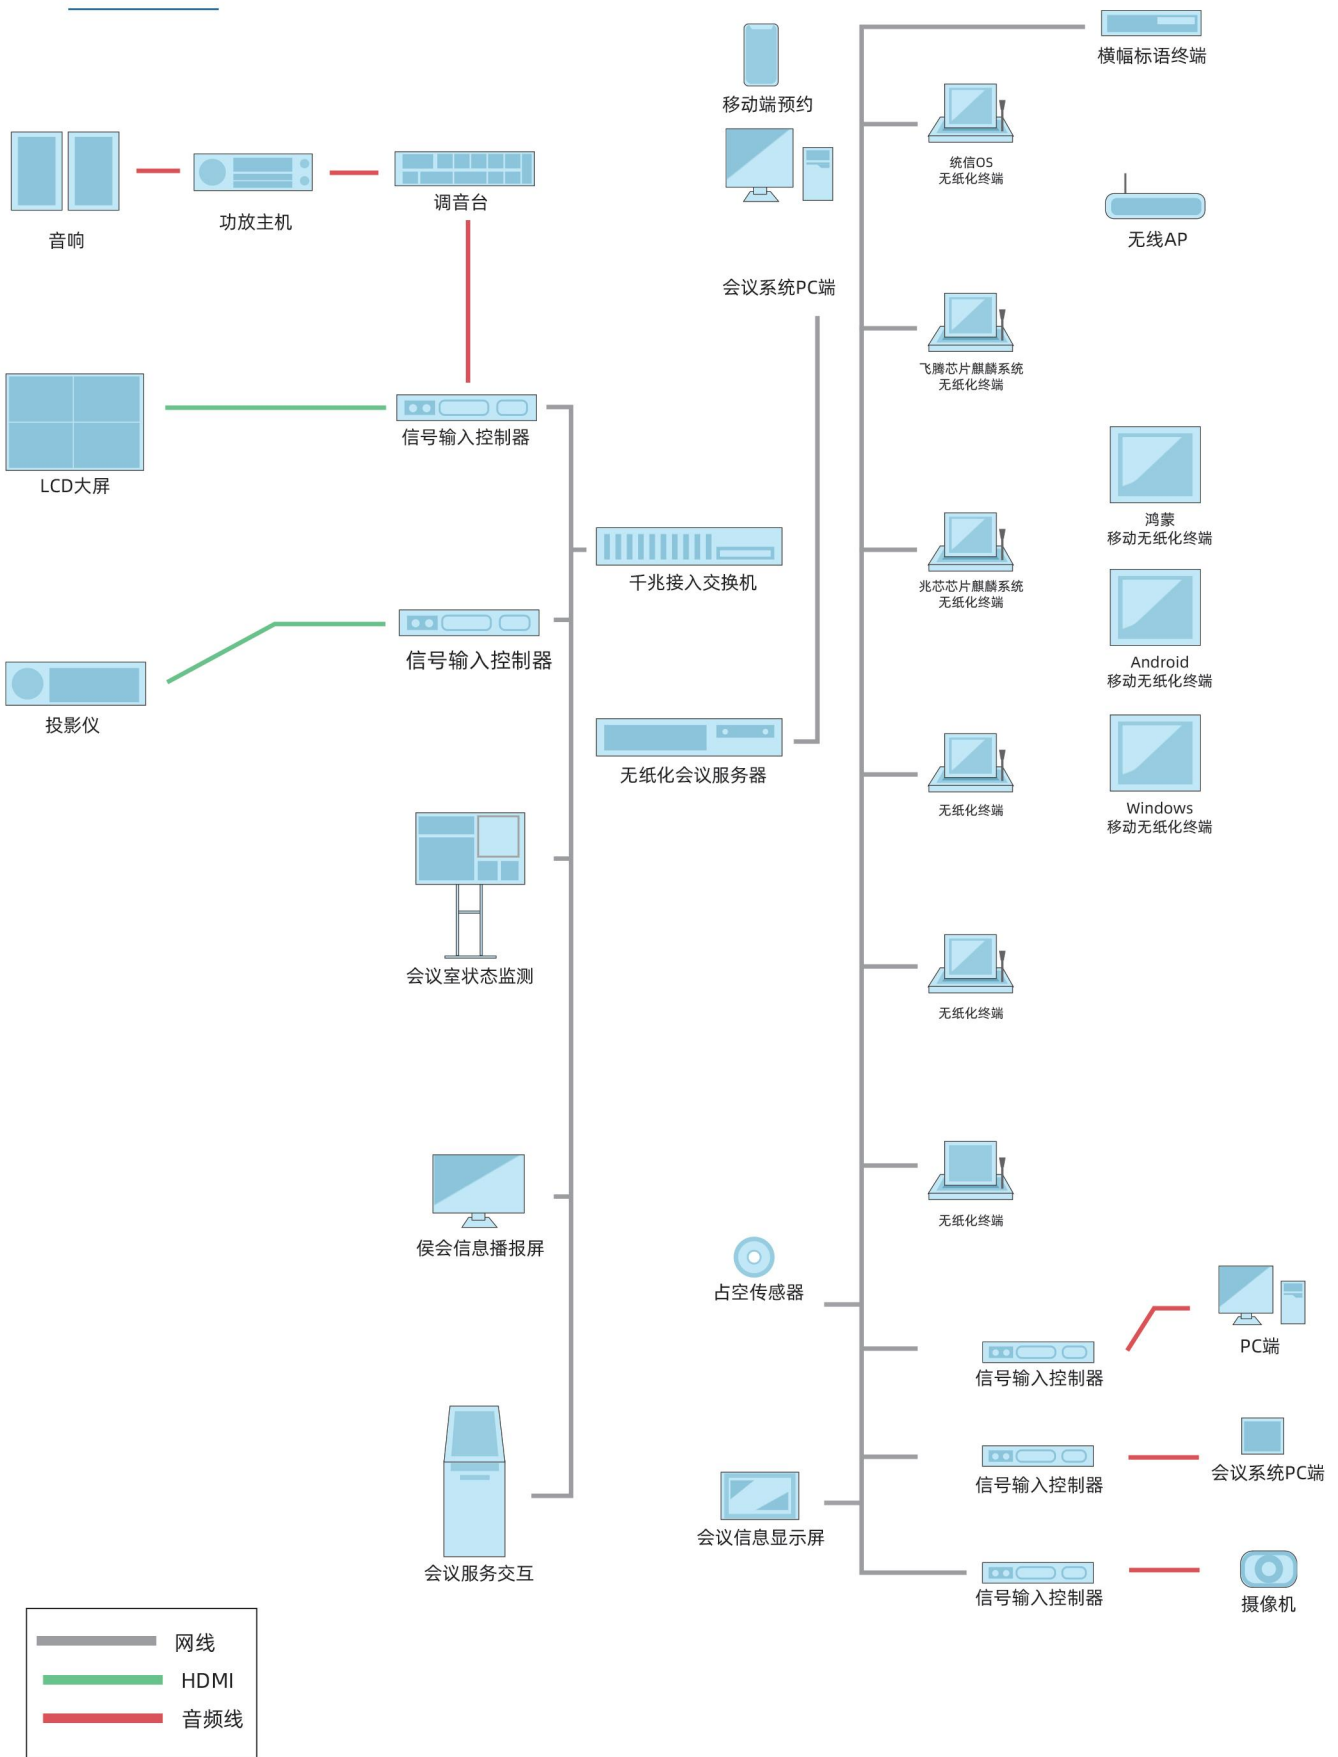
移动端预约

横幅标语终端

统信OS
无纸化终端

无线AP

音响

功放主机

调音台

会议系统PC端

飞腾芯片麒麟系统
无纸化终端

LCD大屏

信号输入控制器

鸿蒙
移动无纸化终端

千兆接入交换机

兆芯芯片麒麟系统
无纸化终端

信号输入控制器

Android
移动无纸化终端

投影仪

无纸化会议服务器

无纸化终端

Windows
移动无纸化终端

会议室状态监测

无纸化终端

无纸化终端

侯会信息播报屏

占空传感器

PC端

信号输入控制器

信号输入控制器

会议系统PC端

会议信息显示屏

会议服务交互

信号输入控制器

摄像机

网线
HDMI
音频线